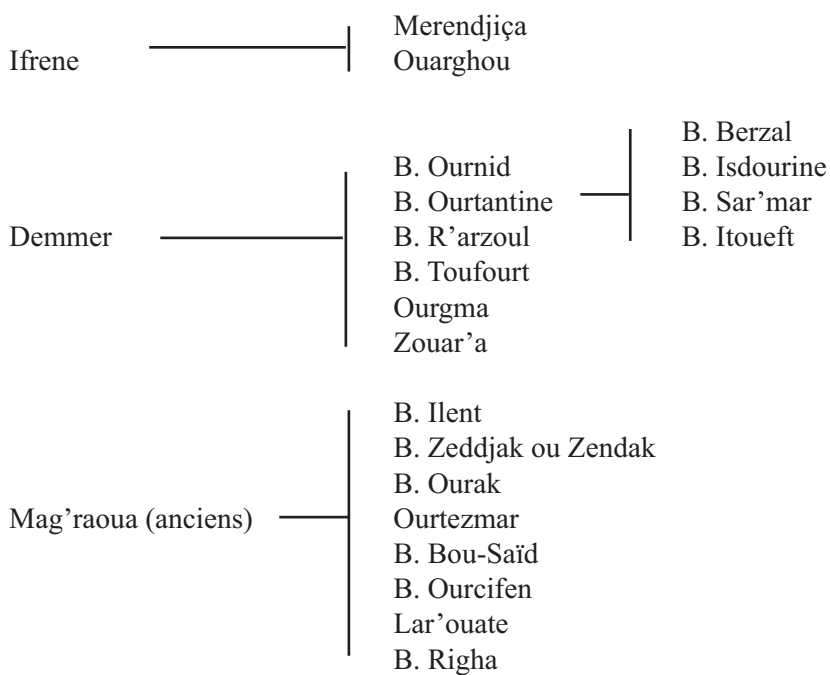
Ifrene
Merendjiça
Ouarghou

Demmer
B. Ournid
B. Ourtantine
B. R'arzoul
B. Toufourt
Ourgma
Zouar'a

B. Berzal
B. Isdourine
B. Sar'mar
B. Itoueft

Mag'raoua (anciens)
B. Ilent
B. Zeddjak ou Zendak
B. Ourak
Ourtezmar
B. Bou-Saïd
B. Ourcifen
Lar'ouate
B. Righa